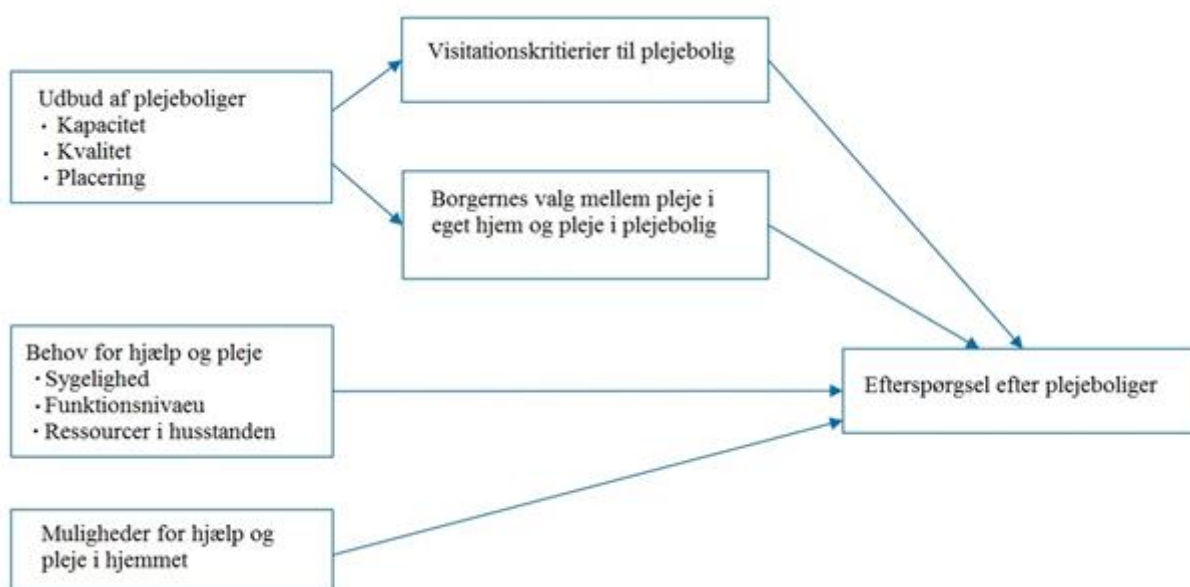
Udbud af plejeboliger
- Kapacitet
- Kvalitet
- Placering

Visitationskriterier til plejebolig

Borgernes valg mellem pleje i eget hjem og pleje i plejebolig

Behov for hjælp og pleje
- Sygelighed
- Funktionsnivaeu
- Ressourcer i husstanden

Efterspørgsel efter plejeboliger

Muligheder for hjælp og pleje i hjemmet